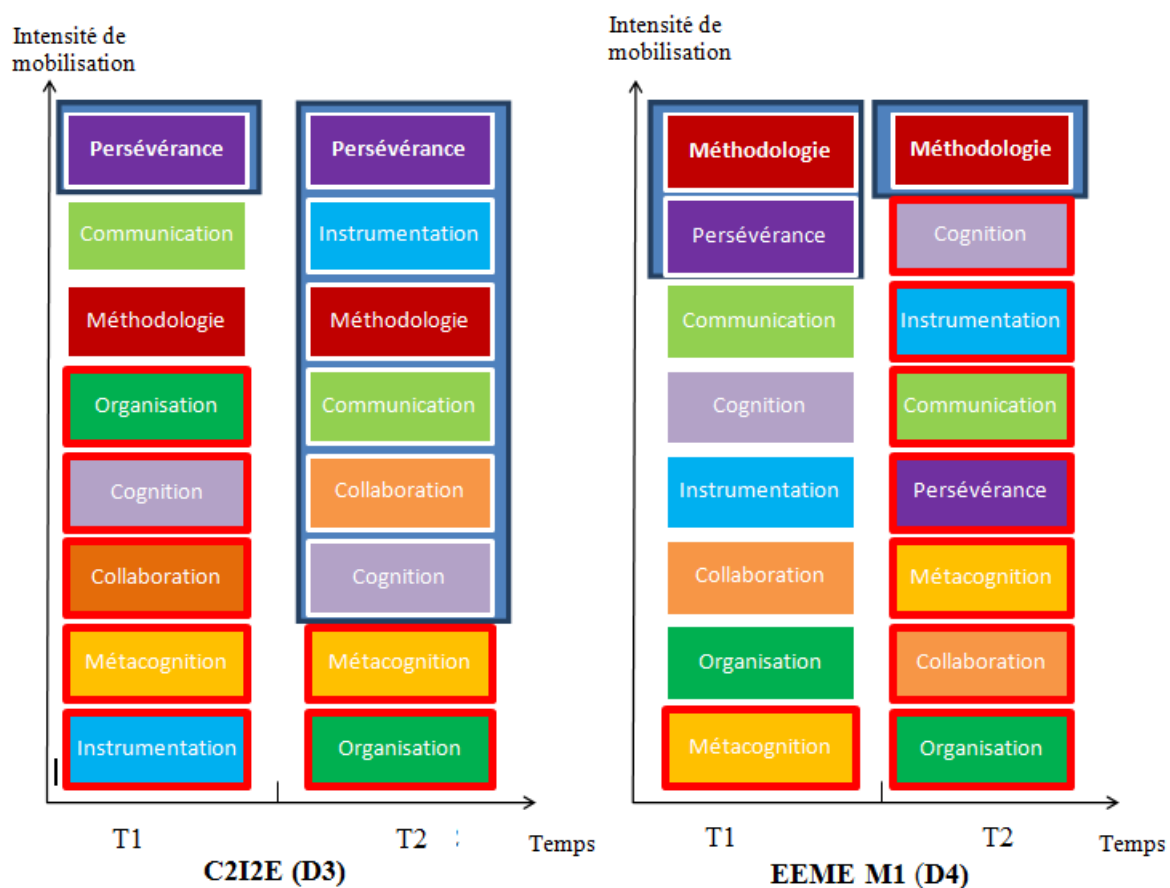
Intensité de mobilisation

Persévérance
Communication
Méthodologie
Organisation
Cognition
Collaboration
Métacognition
Instrumentation

Persévérance
Instrumentation
Méthodologie
Communication
Collaboration
Cognition
Métacognition
Organisation

T1
T2
Temps
C2I2E (D3)

Intensité de mobilisation

Méthodologie
Persévérance
Communication
Cognition
Instrumentation
Collaboration
Organisation
Métacognition

Méthodologie
Cognition
Instrumentation
Communication
Persévérance
Métacognition
Collaboration
Organisation

T1
T2
Temps
EEME M1 (D4)